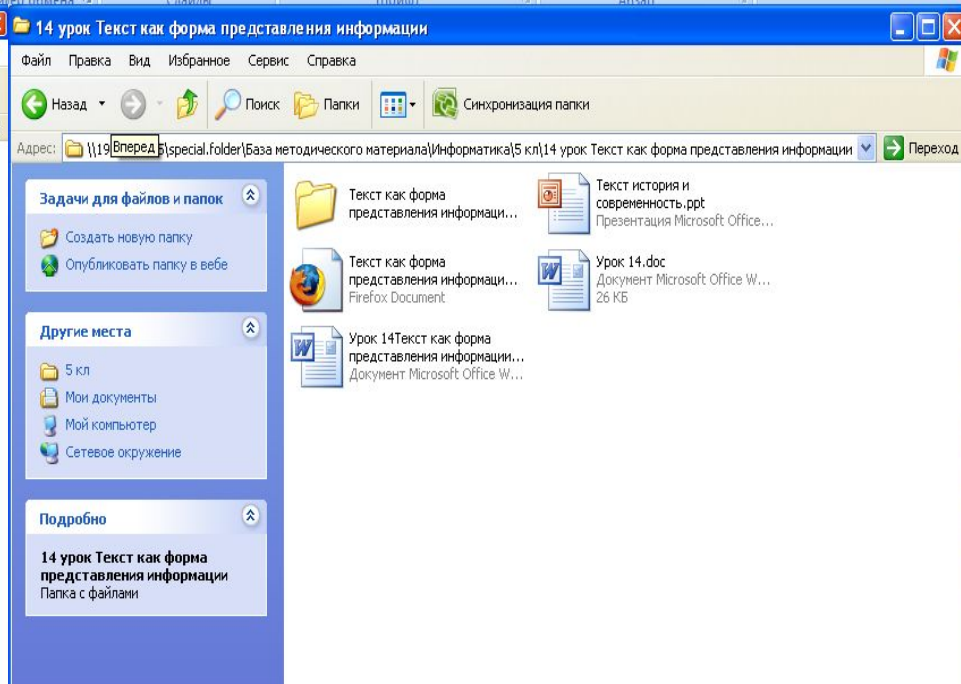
14 урок Текст как форма представления информации

Файл Правка Вид Избранное Сервис Справка

Назад Поиск Папки Синхронизация папки

Адрес: \\19 Вперед 5\special.folder\База методического материала\Информатика\5 кл\14 урок Текст как форма представления информации Переход

Задачи для файлов и папок

Создать новую папку

Опубликовать папку в вебе

Другие места

5 кл

Мои документы

Мой компьютер

Сетевое окружение

Подробно

14 урок Текст как форма представления информации

Папка с файлами

Текст как форма представления информаци...

Текст история и современность.ppt

Презентация Microsoft Office...

Текст как форма представления информаци...

Firefox Document

Урок 14.doc

Документ Microsoft Office W...

26 КБ

Урок 14Текст как форма представления информации...

Документ Microsoft Office W...